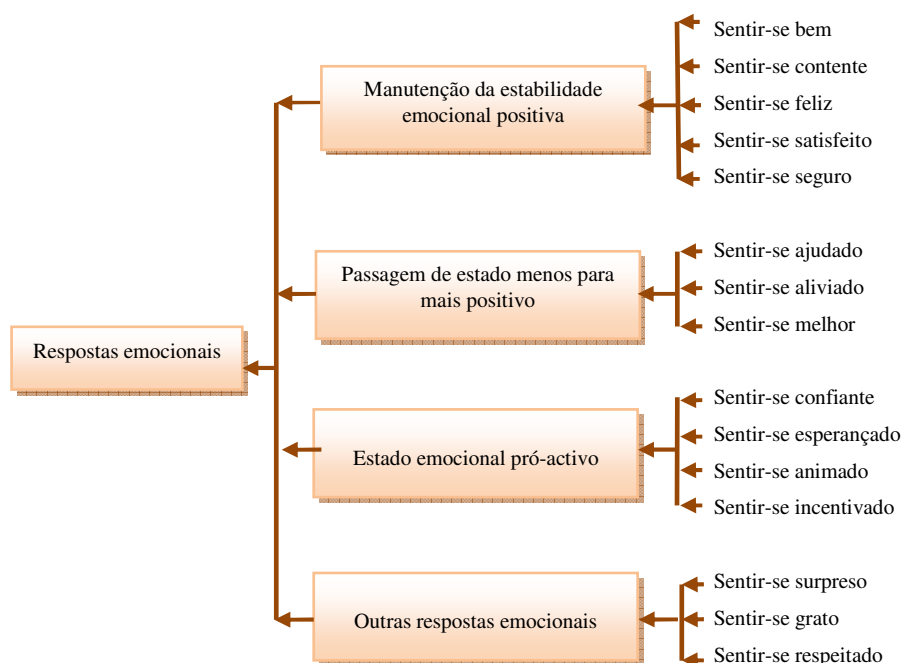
Respostas emocionais

Manutenção da estabilidade emocional positiva

Sentir-se bem
Sentir-se contente
Sentir-se feliz
Sentir-se satisfeito
Sentir-se seguro

Passagem de estado menos para mais positivo

Sentir-se ajudado
Sentir-se aliviado
Sentir-se melhor

Estado emocional pró-activo

Sentir-se confiante
Sentir-se esperançado
Sentir-se animado
Sentir-se incentivado

Outras respostas emocionais

Sentir-se surpreso
Sentir-se grato
Sentir-se respeitado